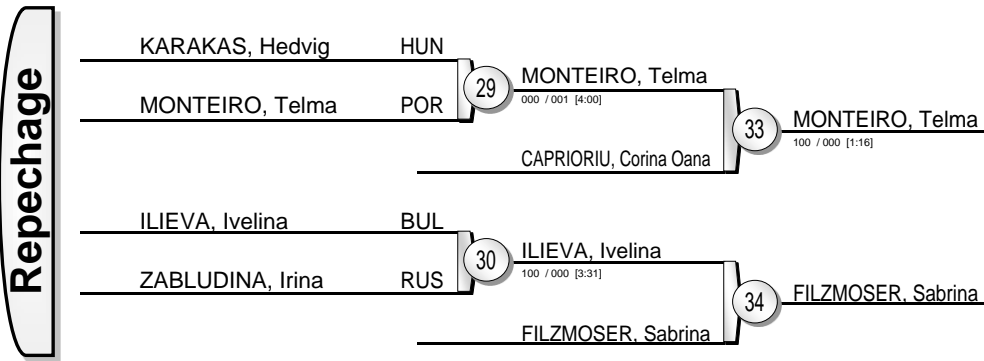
Repechage

KARAKAS, Hedvig HUN

MONTEIRO, Telma POR

29

MONTEIRO, Telma
000 / 001 [4:00]

CAPRIORIU, Corina Oana

33

MONTEIRO, Telma
100 / 000 [1:16]

ILIEVA, Ivelina BUL

ZABLUDINA, Irina RUS

30

ILIEVA, Ivelina
100 / 000 [3:31]

FILZMOSER, Sabrina

34

FILZMOSER, Sabrina